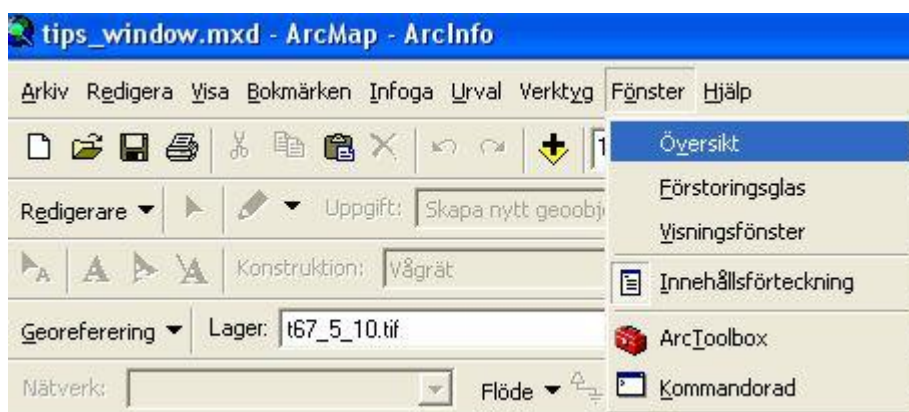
tips_window.mxd - ArcMap - ArcInfo

Arkiv Redigera Visa Bokmärken Infoga Urval Verktyg Fönster Hjälp

Översikt

Förstoringsglas

Visningsfönster

Innehållsförteckning

ArcToolbox

Kommandorad

Redigerare ▾ Uppgift: Skapa nytt geoobj

Konstruktion: Vågrät

Georeferering ▾ Lager: t67_5_10.tif

Nätverk: Flöde ▾